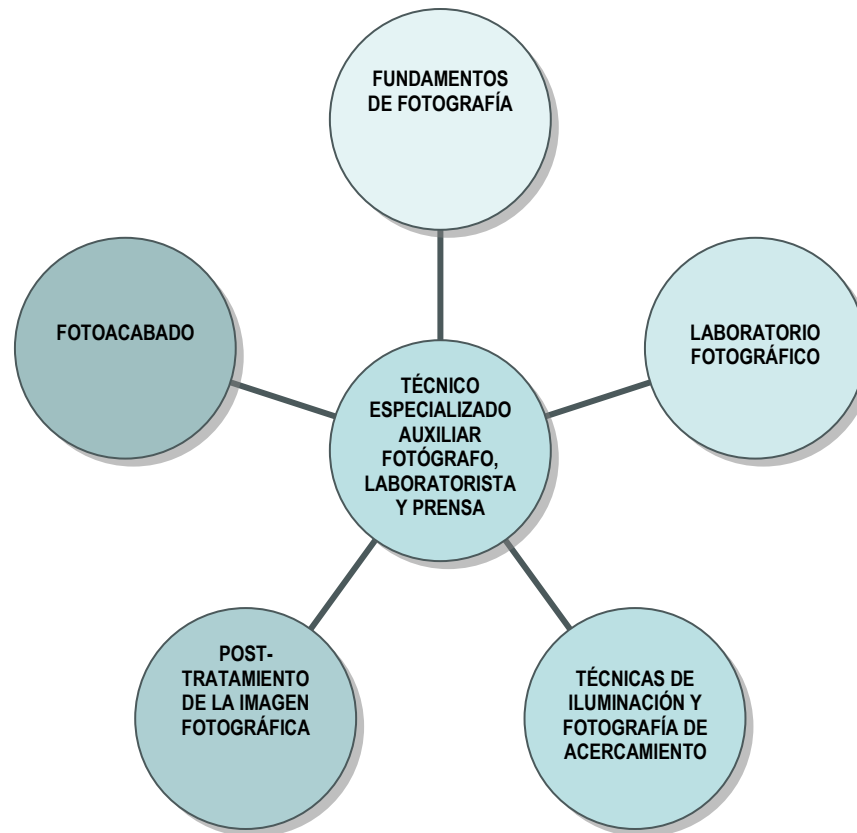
FUNDAMENTOS DE FOTOGRAFÍA

FOTOACABADO

LABORATORIO FOTOGRÁFICO

TÉCNICO ESPECIALIZADO AUXILIAR FOTÓGRAFO, LABORATORISTA Y PRENSA

POST-TRATAMIENTO DE LA IMAGEN FOTOGRÁFICA

TÉCNICAS DE ILUMINACIÓN Y FOTOGRAFÍA DE ACERCAMIENTO